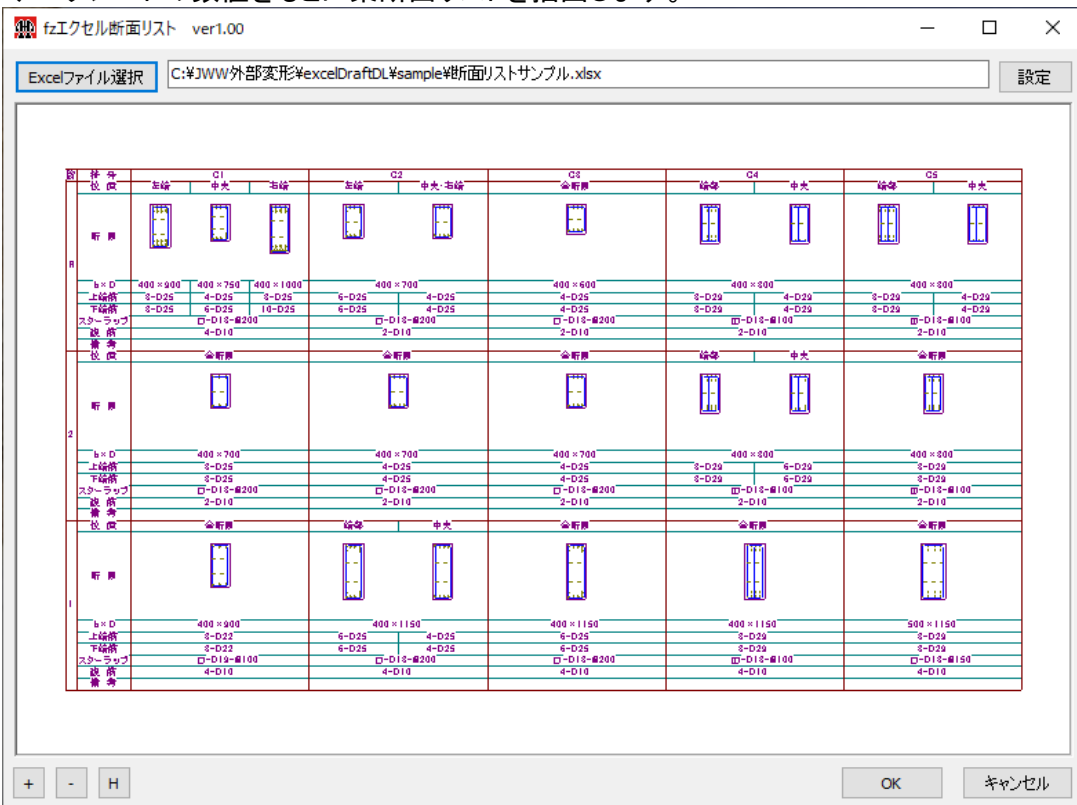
fzエクセル断面リスト ver1.00

Excelファイル選択 C:¥JWW外部変形¥excelDraftDL¥sample¥断面リストサンプル.xlsx 設定

| 階 | 符号 | C1 | | | C2 | | C3 | C4 | | C5 | |
|---|---|---|---|---|---|---|---|---|---|---|---|
| | 位置 | 左端 | 中央 | 右端 | 左端 | 中央・右端 | 全断面 | 端部 | 中央 | 端部 | 中央 |
| R | 断面 | | | | | | | | | | |
| | b×D | 400×900 | 400×750 | 400×1000 | 400×700 | | 400×600 | 400×800 | | 400×800 | |
| | 上端筋 | 3-D25 | 4-D25 | 3-D25 | 6-D25 | 4-D25 | 4-D25 | 8-D29 | 4-D29 | 8-D29 | 4-D29 |
| | 下端筋 | 3-D25 | 6-D25 | 10-D25 | 6-D25 | 4-D25 | 4-D25 | 8-D29 | 4-D29 | 8-D29 | 4-D29 |
| | スターラップ | □-D13-@200 | | | □-D13-@200 | | □-D13-@200 | 田-D13-@100 | | 田-D13-@100 | |
| | 腹筋 | 2-D10 | | | 2-D10 | | 2-D10 | 2-D10 | | 2-D10 | |
| | 備考 | | | | | | | | | | |
| 2 | 位置 | 全断面 | | | 全断面 | | 全断面 | 端部 | 中央 | 全断面 | |
| | 断面 | | | | | | | | | | |
| | b×D | 400×700 | | | 400×700 | | 400×700 | 400×800 | | 400×800 | |
| | 上端筋 | 3-D25 | | | 4-D25 | | 4-D25 | 8-D29 | 6-D29 | 8-D29 | |
| | 下端筋 | 3-D25 | | | 4-D25 | | 4-D25 | 8-D29 | 6-D29 | 8-D29 | |
| | スターラップ | □-D13-@200 | | | □-D13-@200 | | □-D13-@200 | 田-D13-@100 | | 田-D13-@100 | |
| | 腹筋 | 2-D10 | | | 2-D10 | | 2-D10 | 2-D10 | | 2-D10 | |
| | 備考 | | | | | | | | | | |
| 1 | 位置 | 全断面 | | | 端部 | 中央 | 全断面 | 全断面 | | 全断面 | |
| | 断面 | | | | | | | | | | |
| | b×D | 400×900 | | | 400×1150 | | 400×1150 | 400×1150 | | 500×1150 | |
| | 上端筋 | 3-D22 | | | 6-D25 | 4-D25 | 6-D25 | 8-D29 | | 8-D29 | |
| | 下端筋 | 3-D22 | | | 6-D25 | 4-D25 | 6-D25 | 8-D29 | | 8-D29 | |
| | スターラップ | □-D13-@100 | | | □-D13-@200 | | □-D13-@200 | 田-D13-@100 | | □-D13-@150 | |
| | 腹筋 | 4-D10 | | | 4-D10 | | 4-D10 | 4-D10 | | 4-D10 | |
| | 備考 | | | | | | | | | | |

+ - H OK キャンセル